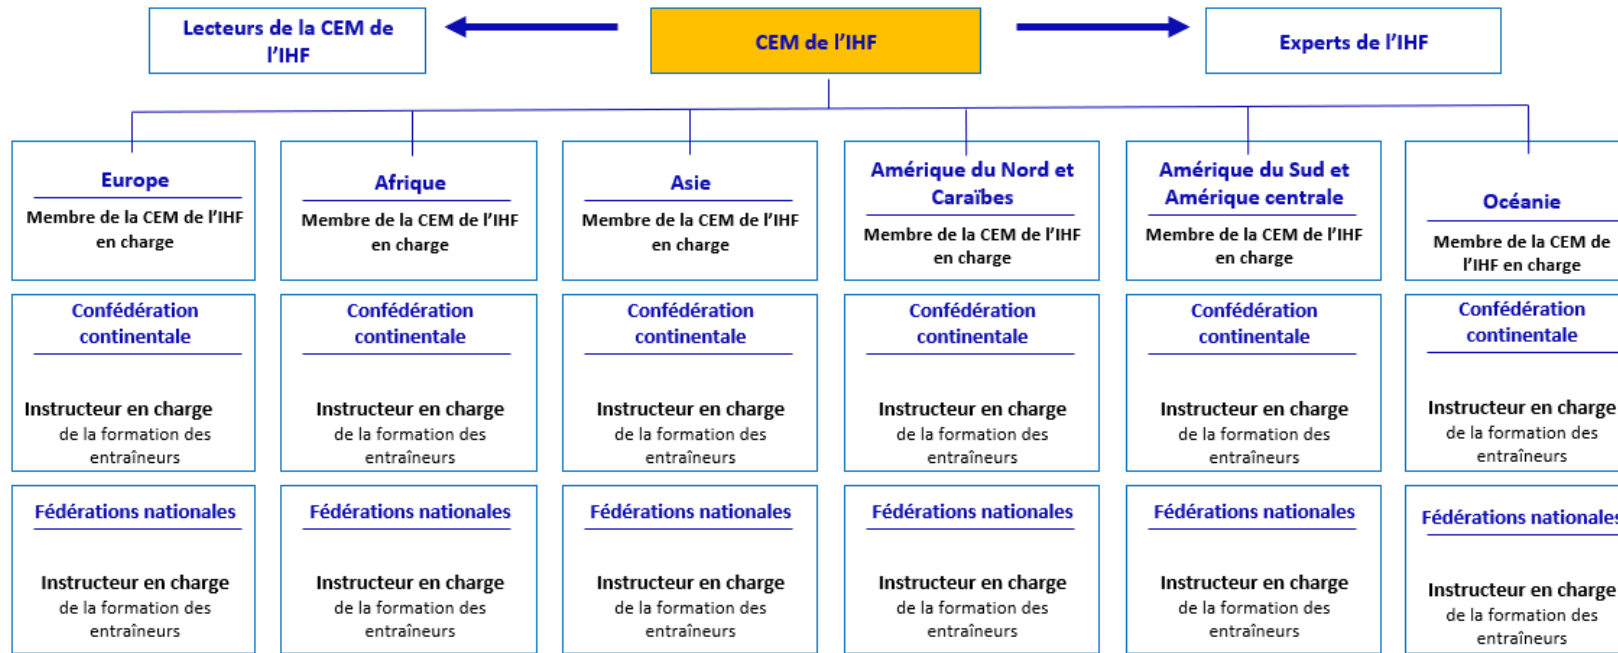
Lecteurs de la CEM de l'IHF

CEM de l'IHF

Experts de l'IHF

Europe
Membre de la CEM de l'IHF en charge

Afrique
Membre de la CEM de l'IHF en charge

Asie
Membre de la CEM de l'IHF en charge

Amérique du Nord et Caraïbes
Membre de la CEM de l'IHF en charge

Amérique du Sud et Amérique centrale
Membre de la CEM de l'IHF en charge

Océanie
Membre de la CEM de l'IHF en charge

Confédération continentale
Instructeur en charge de la formation des entraîneurs

Confédération continentale
Instructeur en charge de la formation des entraîneurs

Confédération continentale
Instructeur en charge de la formation des entraîneurs

Confédération continentale
Instructeur en charge de la formation des entraîneurs

Confédération continentale
Instructeur en charge de la formation des entraîneurs

Confédération continentale
Instructeur en charge de la formation des entraîneurs

Fédérations nationales
Instructeur en charge de la formation des entraîneurs

Fédérations nationales
Instructeur en charge de la formation des entraîneurs

Fédérations nationales
Instructeur en charge de la formation des entraîneurs

Fédérations nationales
Instructeur en charge de la formation des entraîneurs

Fédérations nationales
Instructeur en charge de la formation des entraîneurs

Fédérations nationales
Instructeur en charge de la formation des entraîneurs